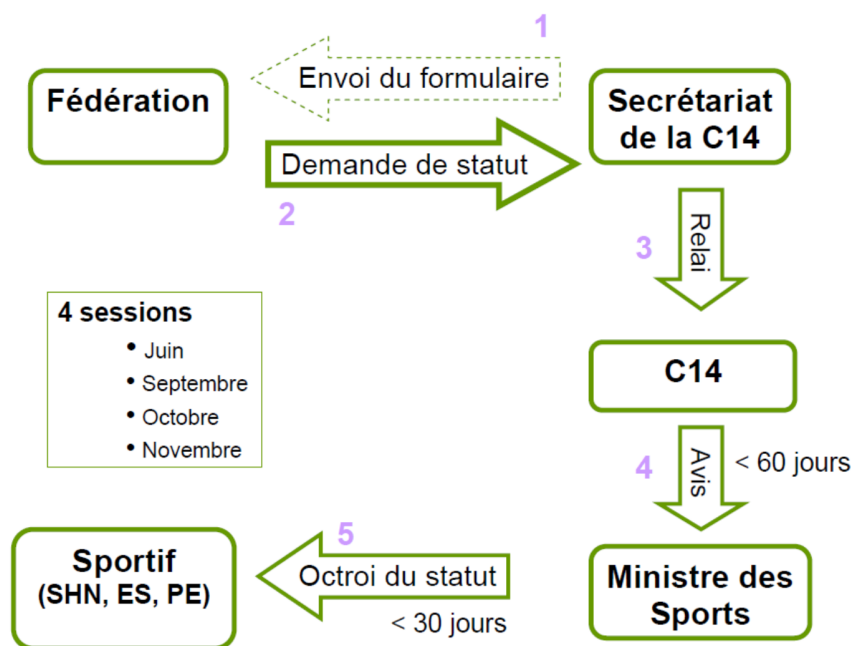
Fédération

1
Envoi du formulaire

Secrétariat de la C14

Demande de statut
2

3
Relai

4 sessions
• Juin
• Septembre
• Octobre
• Novembre

C14

4
Avis
< 60 jours

Sportif
(SHN, ES, PE)

5
Octroi du statut
< 30 jours

Ministre des Sports